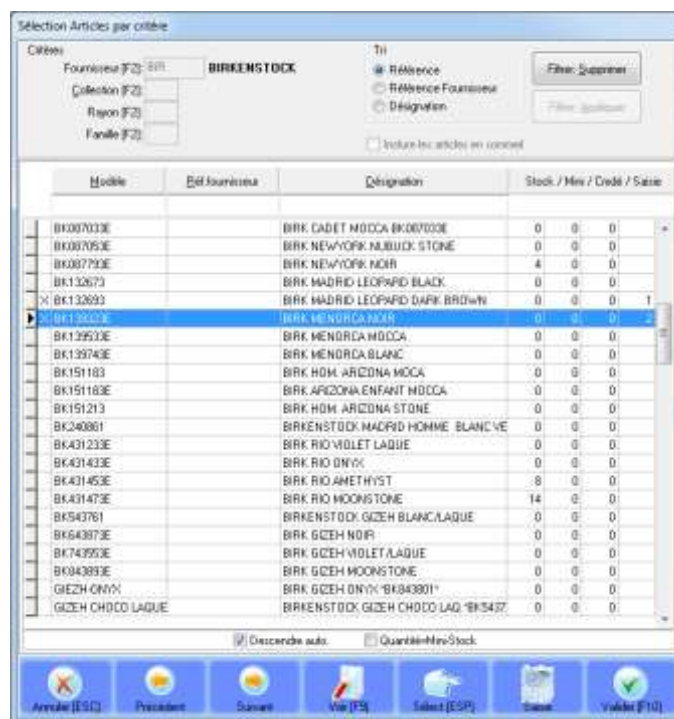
Sélection Articles par critère

Critères

Fournisseur (F2): BIR BIRKENSTOCK

Collection (F2):

Rayon (F2):

Famille (F2):

Tri

Référence

Référence Fournisseur

Désignation

Filtre: Supprimer

Filtre: Appliquer

Inclure les articles en sommeil

| | Modèle | Réf fournisseur | Désignation | Stock / Mini / Crédit / Saisie | | | |
|---|---|---|---|---|---|---|---|
| | BK007033E | | BIRK CADET MOCCA BK007033E | 0 | 0 | 0 | |
| | BK007053E | | BIRK NEWYORK NUBUCK STONE | 0 | 0 | 0 | |
| | BK007793E | | BIRK NEWYORK NOIR | 4 | 0 | 0 | |
| | BK132673 | | BIRK MADRID LEOPARD BLACK | 0 | 0 | 0 | |
| X | BK132693 | | BIRK MADRID LEOPARD DARK BROWN | 0 | 0 | 0 | 1 |
| X | BK139323E | | BIRK MENORCA NOIR | 0 | 0 | 0 | 2 |
| | BK139533E | | BIRK MENORCA MOCCA | 0 | 0 | 0 | |
| | BK139743E | | BIRK MENORCA BLANC | 0 | 0 | 0 | |
| | BK151183 | | BIRK HOM. ARIZONA MOCA | 0 | 0 | 0 | |
| | BK151183E | | BIRK ARIZONA ENFANT MOCCA | 0 | 0 | 0 | |
| | BK151213 | | BIRK HOM. ARIZONA STONE | 0 | 0 | 0 | |
| | BK240861 | | BIRKENSTOCK MADRID HOMME BLANC VE | 0 | 0 | 0 | |
| | BK431233E | | BIRK RIO VIOLET LAQUE | 0 | 0 | 0 | |
| | BK431433E | | BIRK RIO ONYX | 0 | 0 | 0 | |
| | BK431453E | | BIRK RIO AMETHYST | 8 | 0 | 0 | |
| | BK431473E | | BIRK RIO MOONSTONE | 14 | 0 | 0 | |
| | BK543761 | | BIRKENSTOCK GIZEH BLANC/LAQUE | 0 | 0 | 0 | |
| | BK643873E | | BIRK GIZEH NOIR | 0 | 0 | 0 | |
| | BK743553E | | BIRK GIZEH VIOLET/LAQUE | 0 | 0 | 0 | |
| | BK843893E | | BIRK GIZEH MOONSTONE | 0 | 0 | 0 | |
| | GIEZH-ONYX | | BIRK GIZEH ONYX "BK843801" | 0 | 0 | 0 | |
| | GIZEH CHOCO LAQUE | | BIRKENSTOCK GIZEH CHOCO LAQ "BK5437 | 0 | 0 | 0 | |

Descendre auto.

Quantité=Mini-Stock

Annuler [ESC] Précédent Suivant Voir [F9] Select [ESP] Saisie Valider [F10]